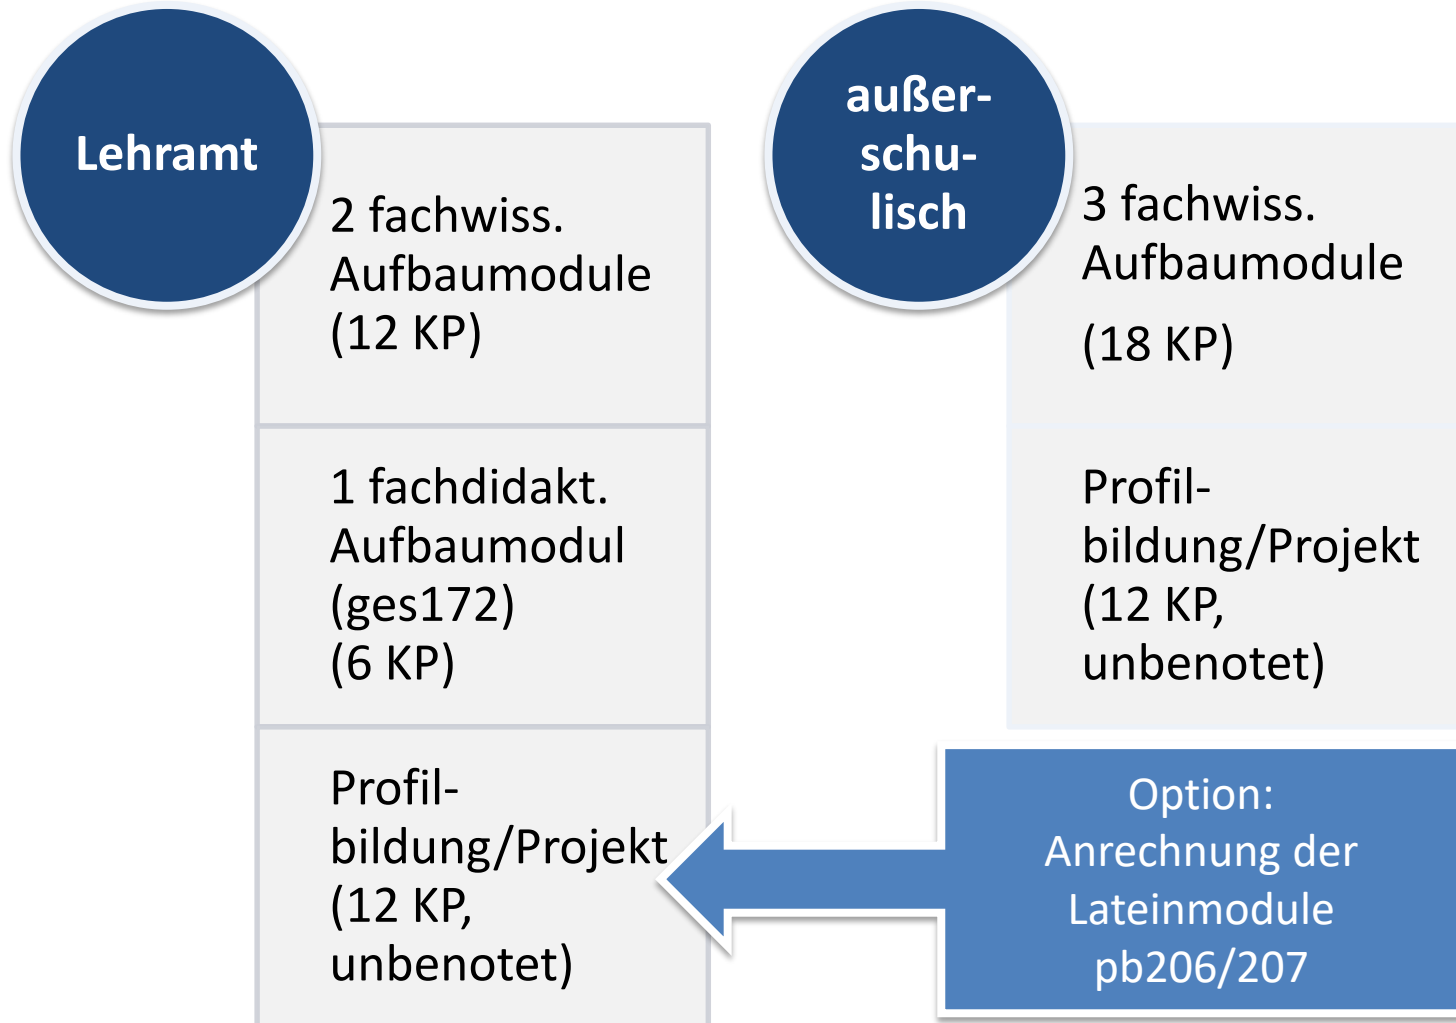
Lehramt

2 fachwiss. Aufbaumodule (12 KP)

1 fachdidakt. Aufbaumodul (ges172) (6 KP)

Profilbildung/Projekt (12 KP, unbenotet)

außerschulisch

3 fachwiss. Aufbaumodule

(18 KP)

Profilbildung/Projekt (12 KP, unbenotet)

Option: Anrechnung der Lateinmodule pb206/207